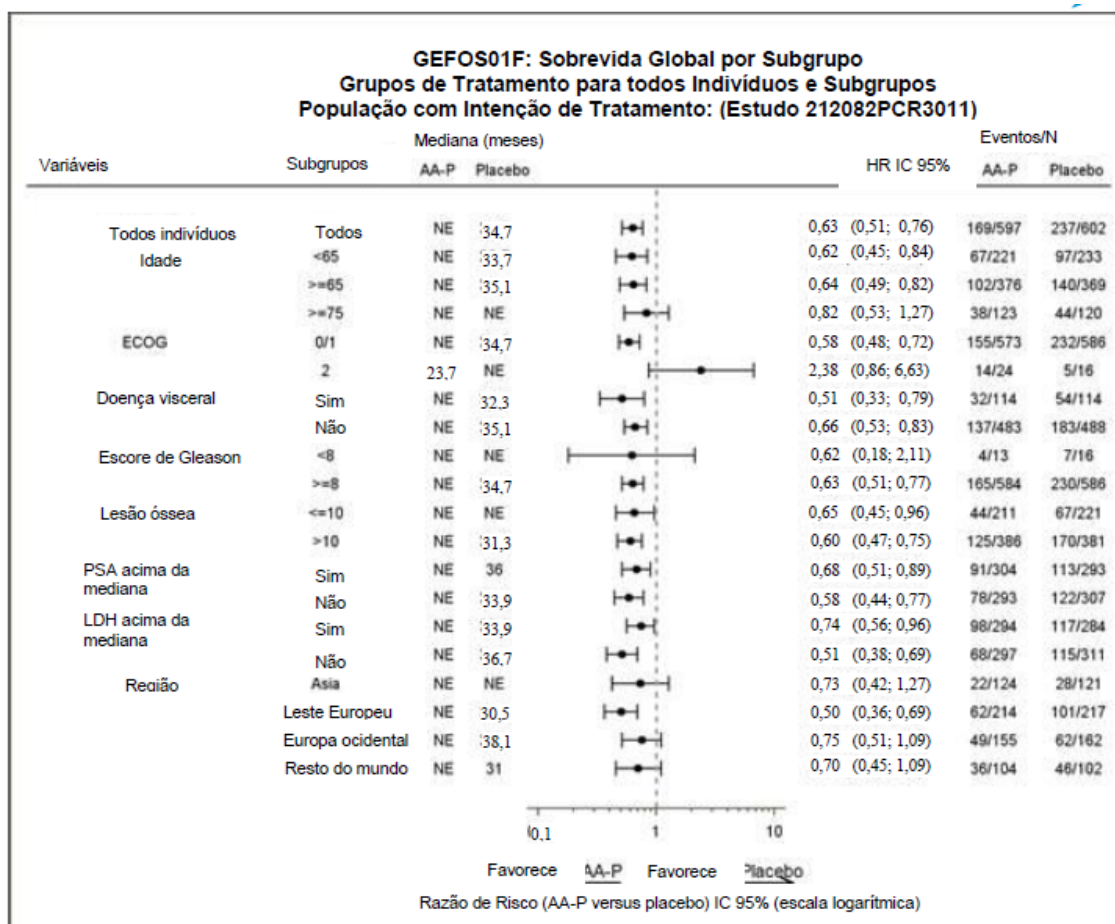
GEFOS01F: Sobrevida Global por Subgrupo
Grupos de Tratamento para todos Indivíduos e Subgrupos
População com Intenção de Tratamento: (Estudo 212082PCR3011)

| Variáveis | Subgrupos | Mediana (meses) AA-P | Mediana (meses) Placebo | HR IC 95% | Eventos/N AA-P | Eventos/N Placebo |
|---|---|---|---|---|---|---|
| Todos indivíduos | Todos | NE | 34,7 | 0,63 (0,51; 0,76) | 169/597 | 237/602 |
| Idade | <65 | NE | 33,7 | 0,62 (0,45; 0,84) | 67/221 | 97/233 |
| | >=65 | NE | 35,1 | 0,64 (0,49; 0,82) | 102/376 | 140/369 |
| | >=75 | NE | NE | 0,82 (0,53; 1,27) | 38/123 | 44/120 |
| ECOG | 0/1 | NE | 34,7 | 0,58 (0,48; 0,72) | 155/573 | 232/586 |
| | 2 | 23,7 | NE | 2,38 (0,86; 6,63) | 14/24 | 5/16 |
| Doença visceral | Sim | NE | 32,3 | 0,51 (0,33; 0,79) | 32/114 | 54/114 |
| | Não | NE | 35,1 | 0,66 (0,53; 0,83) | 137/483 | 183/488 |
| Escore de Gleason | <8 | NE | NE | 0,62 (0,18; 2,11) | 4/13 | 7/16 |
| | >=8 | NE | 34,7 | 0,63 (0,51; 0,77) | 165/584 | 230/586 |
| Lesão óssea | <=10 | NE | NE | 0,65 (0,45; 0,96) | 44/211 | 67/221 |
| | >10 | NE | 31,3 | 0,60 (0,47; 0,75) | 125/386 | 170/381 |
| PSA acima da mediana | Sim | NE | 36 | 0,68 (0,51; 0,89) | 91/304 | 113/293 |
| | Não | NE | 33,9 | 0,58 (0,44; 0,77) | 78/293 | 122/307 |
| LDH acima da mediana | Sim | NE | 33,9 | 0,74 (0,56; 0,96) | 98/294 | 117/284 |
| | Não | NE | 36,7 | 0,51 (0,38; 0,69) | 68/297 | 115/311 |
| Região | Asia | NE | NE | 0,73 (0,42; 1,27) | 22/124 | 28/121 |
| | Leste Europeu | NE | 30,5 | 0,50 (0,36; 0,69) | 62/214 | 101/217 |
| | Europa ocidental | NE | 38,1 | 0,75 (0,51; 1,09) | 49/155 | 62/162 |
| | Resto do mundo | NE | 31 | 0,70 (0,45; 1,09) | 36/104 | 46/102 |

0,1 1 10

Favorece AA-P Favorece Placebo

Razão de Risco (AA-P versus placebo) IC 95% (escala logarítmica)